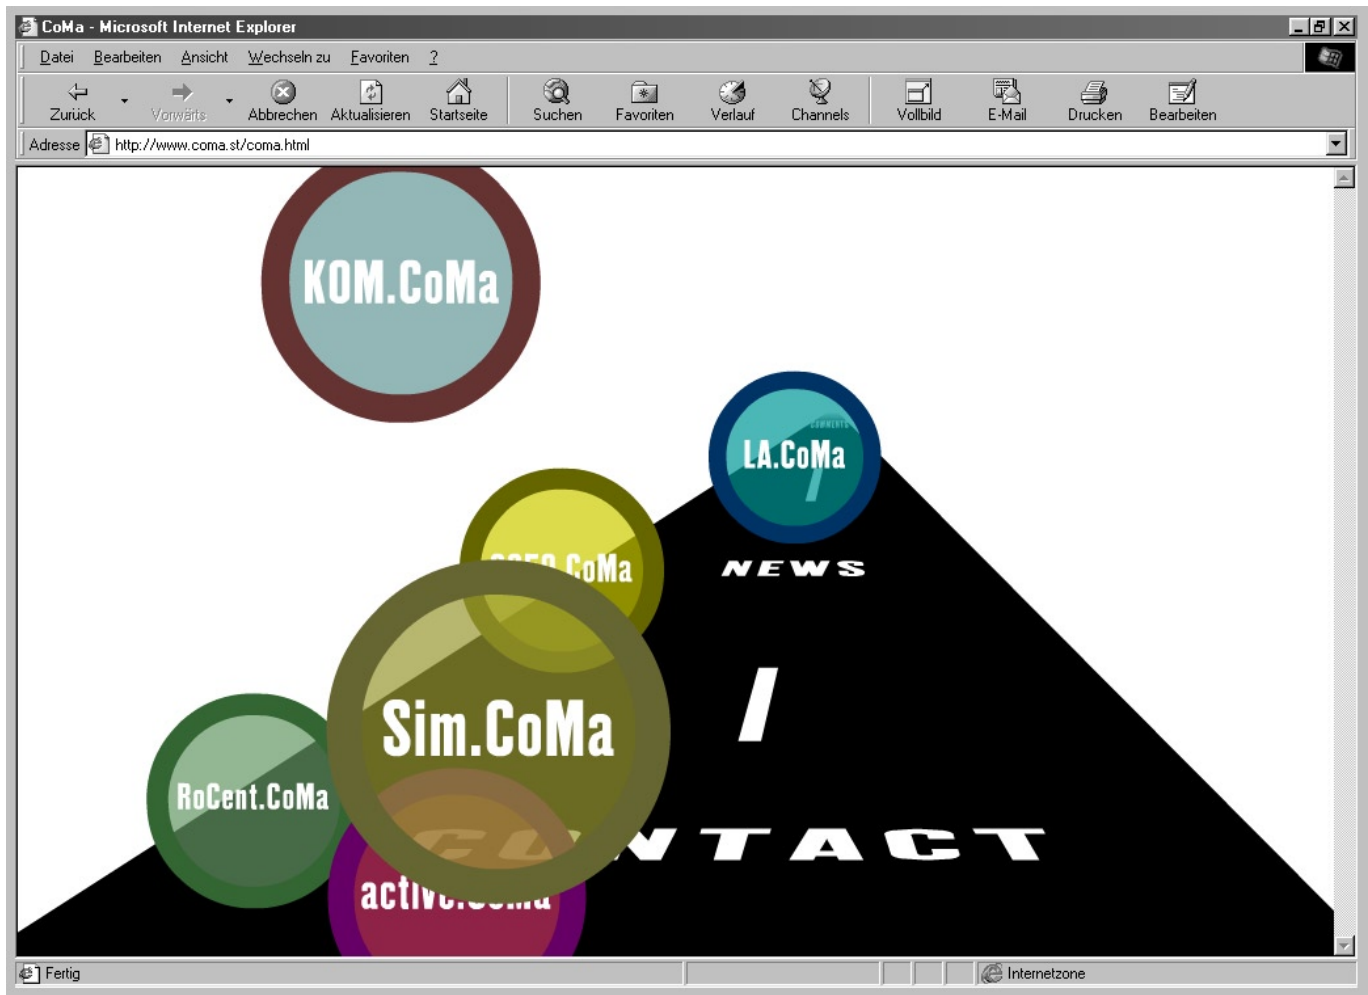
CoMa - Microsoft Internet Explorer

Datei Bearbeiten Ansicht Wechseln zu Favoriten ?

Zurück Vorwärts Abbrechen Aktualisieren Startseite Suchen Favoriten Verlauf Channels Vollbild E-Mail Drucken Bearbeiten

Adresse http://www.coma.st/coma.html

KOM.CoMa

LA.CoMa

COMMENTS

NEWS

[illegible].CoMa

Sim.CoMa

/

RoCent.CoMa

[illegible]NTACT

activ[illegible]

Fertig

Internetzone